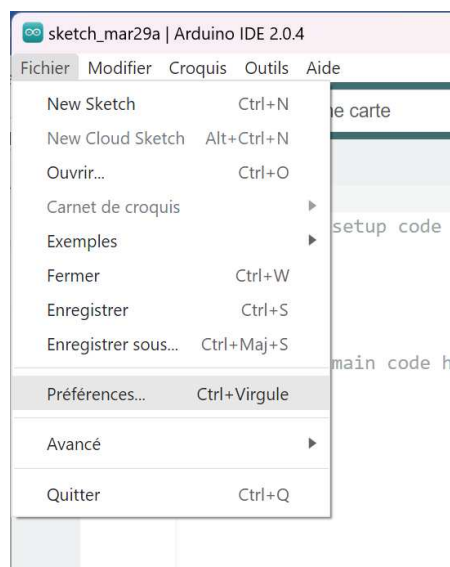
sketch_mar29a | Arduino IDE 2.0.4

Fichier Modifier Croquis Outils Aide

New Sketch Ctrl+N
New Cloud Sketch Alt+Ctrl+N
Ouvrir... Ctrl+O
Carnet de croquis
Exemples
Fermer Ctrl+W
Enregistrer Ctrl+S
Enregistrer sous... Ctrl+Maj+S
Préférences... Ctrl+Virgule
Avancé
Quitter Ctrl+Q

ne carte

setup code

main code h